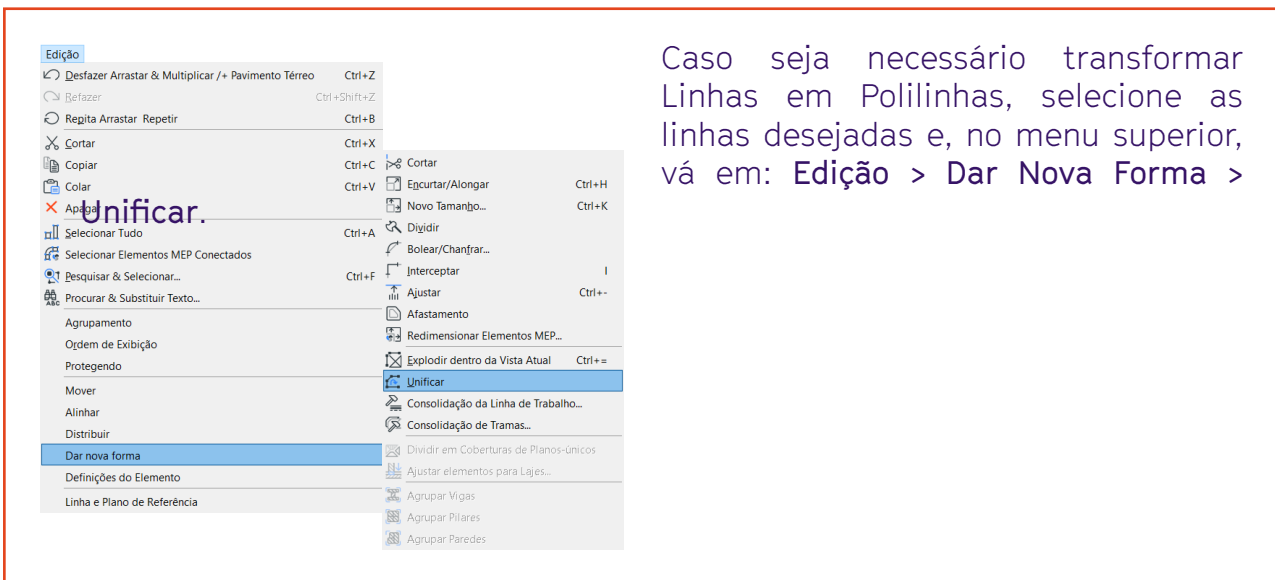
Edição
Desfazer Arrastar & Multiplicar /+ Pavimento Térreo Ctrl+Z
Refazer Ctrl+Shift+Z
Repita Arrastar Repetir Ctrl+B
Cortar Ctrl+X
Copiar Ctrl+C
Colar Ctrl+V
Apagar
Selecionar Tudo Ctrl+A
Selecionar Elementos MEP Conectados
Pesquisar & Selecionar... Ctrl+F
Procurar & Substituir Texto...
Agrupamento
Ordem de Exibição
Protegendo
Mover
Alinhar
Distribuir
Dar nova forma
Definições do Elemento
Linha e Plano de Referência

Cortar
Encurtar/Alongar Ctrl+H
Novo Tamanho... Ctrl+K
Dividir
Bolear/Chanfrar...
Interceptar I
Ajustar Ctrl+-
Afastamento
Redimensionar Elementos MEP...
Explodir dentro da Vista Atual Ctrl+=
Unificar
Consolidação da Linha de Trabalho...
Consolidação de Tramas...
Dividir em Coberturas de Planos-únicos
Ajustar elementos para Lajes...
Agrupar Vigas
Agrupar Pilares
Agrupar Paredes

Caso seja necessário transformar Linhas em Polilinhas, selecione as linhas desejadas e, no menu superior, vá em: **Edição > Dar Nova Forma > Unificar.**